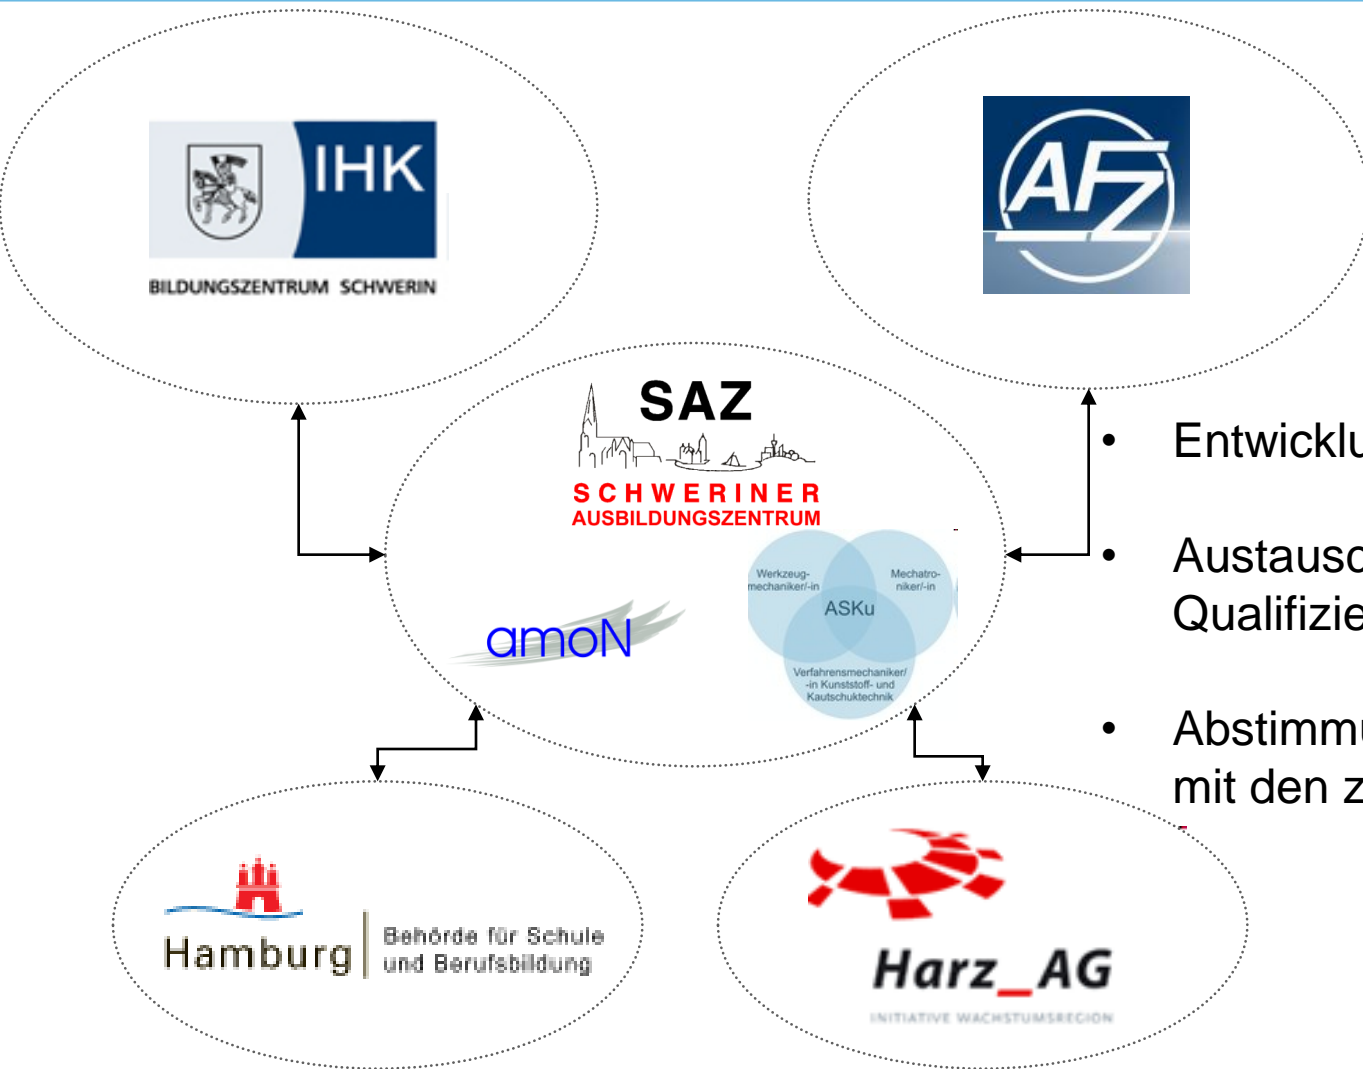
IHK
BILDUNGSZENTRUM SCHWERIN

AFZ

SAZ
SCHWERINER
AUSBILDUNGSZENTRUM

amoN

Werkzeugmechaniker/-in
Mechatroniker/-in
ASKu
Verfahrensmechaniker/-in Kunststoff- und Kautschuktechnik

• Entwicklu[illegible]

• Austausc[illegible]
Qualifizie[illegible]

• Abstimmu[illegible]
mit den z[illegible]

Hamburg
Behörde für Schule und Berufsbildung

Harz_AG
INITIATIVE WACHSTUMSREGION